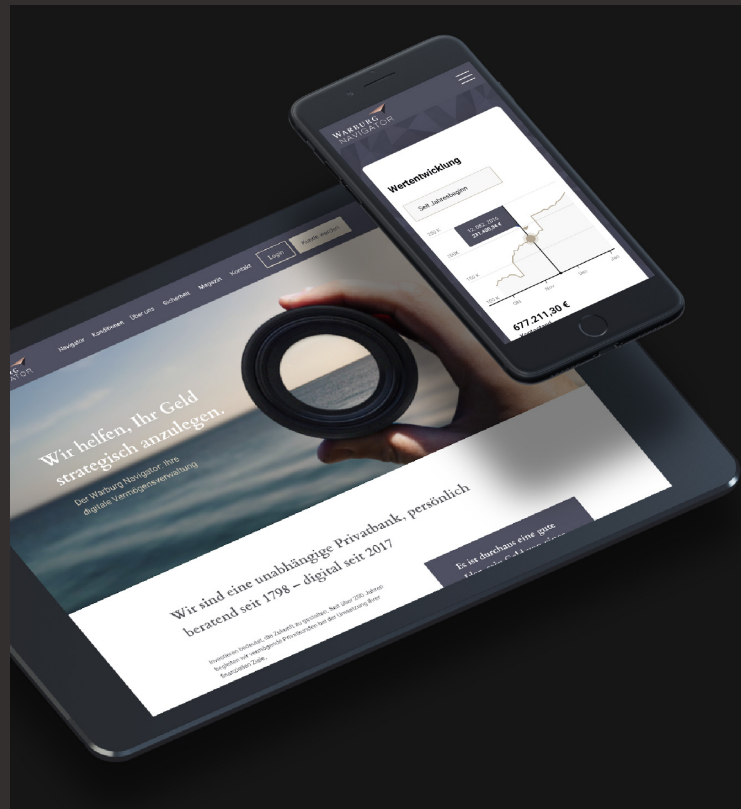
WARBURG NAVIGATOR

Wertentwicklung

Seit Jahresbeginn

12. DEZ. 2016
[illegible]

677.211,30 €

Navigator Konditionen Über uns Sicherheit Magazin Kontakt Login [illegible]

NAVIGATOR

Wir helfen, Ihr Geld strategisch anzulegen.

Der Warburg Navigator. Ihre digitale Vermögensverwaltung

Wir sind eine unabhängige Privatbank, persönlich beratend seit 1798 – digital seit 2017

Investieren bedeutet, die Zukunft zu gestalten. Seit über 200 Jahren begleiten wir vermögende Privatkunden bei der Umsetzung ihrer finanziellen Ziele.

Es ist durchaus eine gute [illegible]